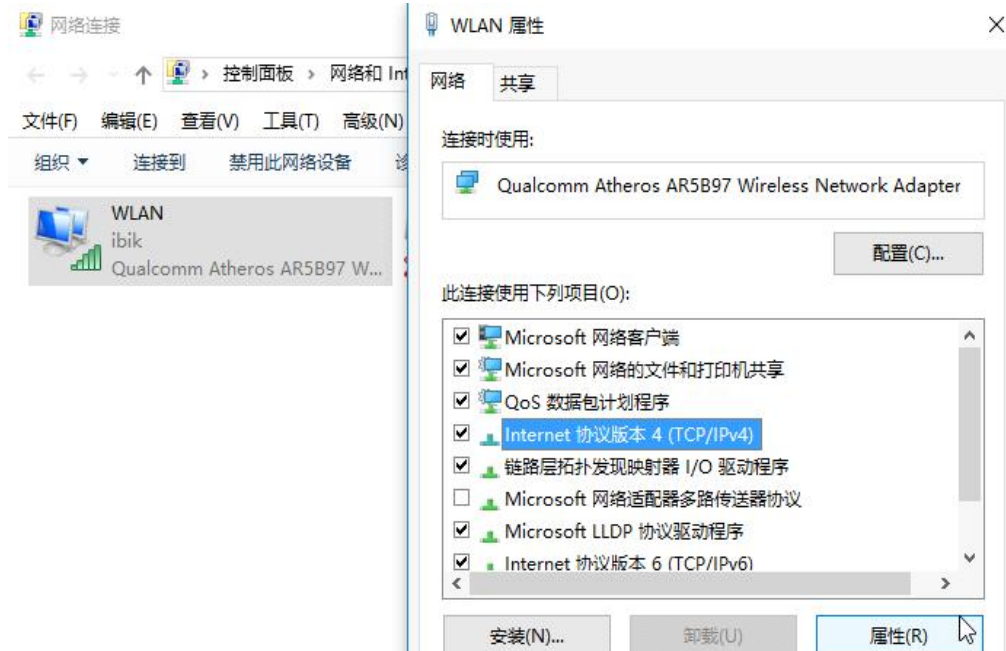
网络连接

控制面板 › 网络和 Int

文件(F) 编辑(E) 查看(V) 工具(T) 高级(N)

组织 ▾ 连接到 禁用此网络设备 诊

WLAN
ibik
Qualcomm Atheros AR5B97 W...

WLAN 属性

网络 共享

连接时使用:

Qualcomm Atheros AR5B97 Wireless Network Adapter

配置(C)...

此连接使用下列项目(O):

☑ Microsoft 网络客户端
☑ Microsoft 网络的文件和打印机共享
☑ QoS 数据包计划程序
☑ Internet 协议版本 4 (TCP/IPv4)
☑ 链路层拓扑发现映射器 I/O 驱动程序
☐ Microsoft 网络适配器多路传送器协议
☑ Microsoft LLDP 协议驱动程序
☑ Internet 协议版本 6 (TCP/IPv6)

安装(N)... 卸载(U) 属性(R)